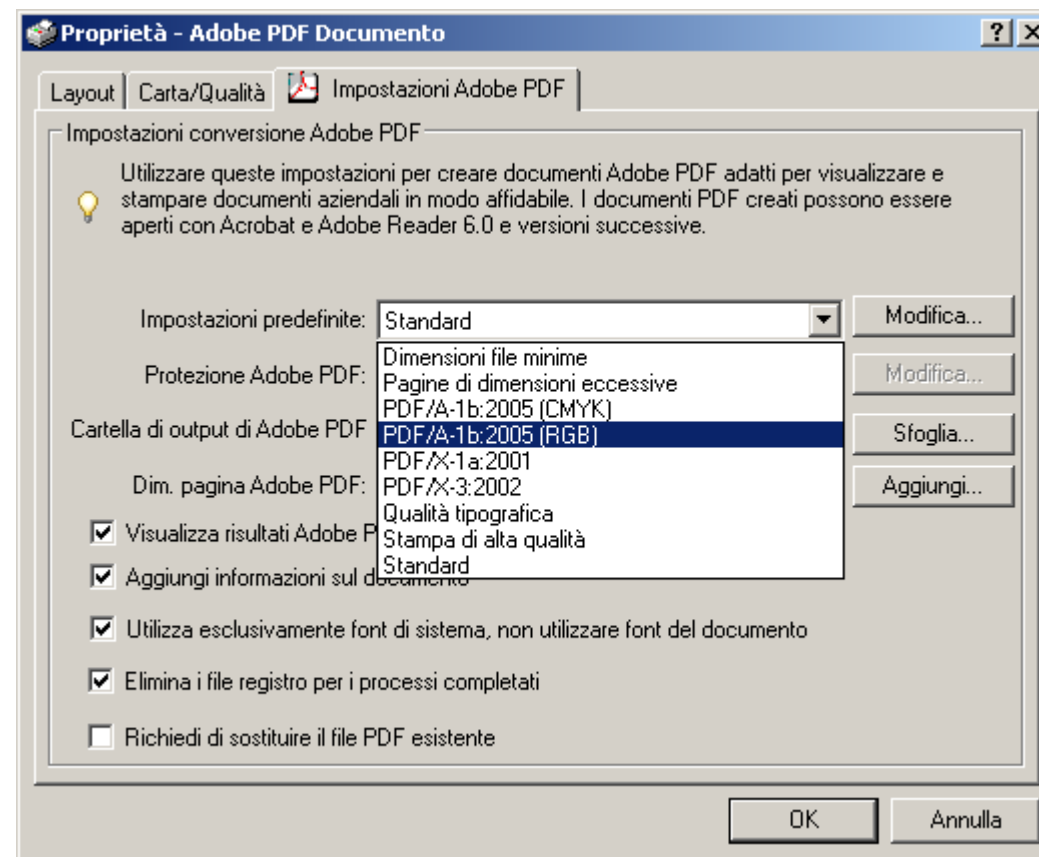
Proprietà - Adobe PDF Documento

? X

Layout | Carta/Qualità | Impostazioni Adobe PDF

Impostazioni conversione Adobe PDF

Utilizzare queste impostazioni per creare documenti Adobe PDF adatti per visualizzare e stampare documenti aziendali in modo affidabile. I documenti PDF creati possono essere aperti con Acrobat e Adobe Reader 6.0 e versioni successive.

Impostazioni predefinite: Standard

Modifica...

Protezione Adobe PDF:

Modifica...

Cartella di output di Adobe PDF

Sfoglia...

Dim. pagina Adobe PDF:

Aggiungi...

Dimensioni file minime
Pagine di dimensioni eccessive
PDF/A-1b:2005 (CMYK)
PDF/A-1b:2005 (RGB)
PDF/X-1a:2001
PDF/X-3:2002
Qualità tipografica
Stampa di alta qualità
Standard

Visualizza risultati Adobe P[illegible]

Aggiungi informazioni sul documento

Utilizza esclusivamente font di sistema, non utilizzare font del documento

Elimina i file registro per i processi completati

Richiedi di sostituire il file PDF esistente

OK

Annulla